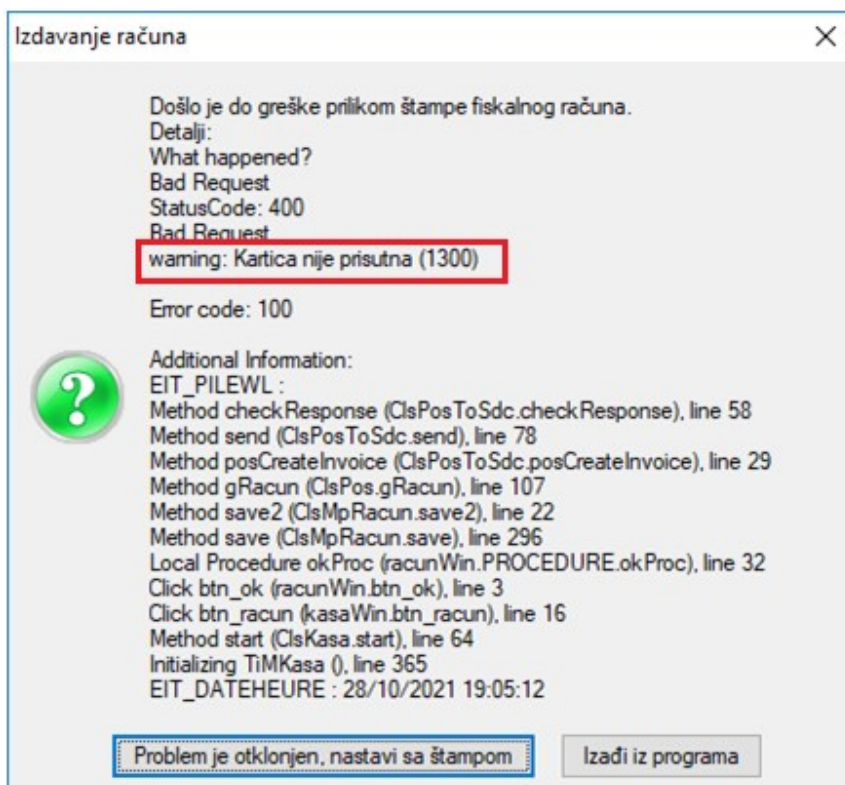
Izdavanje računa

Došlo je do greške prilikom štampe fiskalnog računa.
Detalji:
What happened?
Bad Request
StatusCode: 400
Bad Request
warning: Kartica nije prisutna (1300)

Error code: 100

Additional Information:
EIT_PILEWL :
Method checkResponse (ClsPosToSdc.checkResponse), line 58
Method send (ClsPosToSdc.send), line 78
Method posCreateInvoice (ClsPosToSdc.posCreateInvoice), line 29
Method gRacun (ClsPos.gRacun), line 107
Method save2 (ClsMpRacun.save2), line 22
Method save (ClsMpRacun.save), line 296
Local Procedure okProc (racunWin.PROCEDURE.okProc), line 32
Click btn_ok (racunWin.btn_ok), line 3
Click btn_racun (kasaWin.btn_racun), line 16
Method start (ClsKasa.start), line 64
Initializing TiMKasa (), line 365
EIT_DATEHEURE : 28/10/2021 19:05:12

Problem je otklonjen, nastavi sa štampom

Izađi iz programa